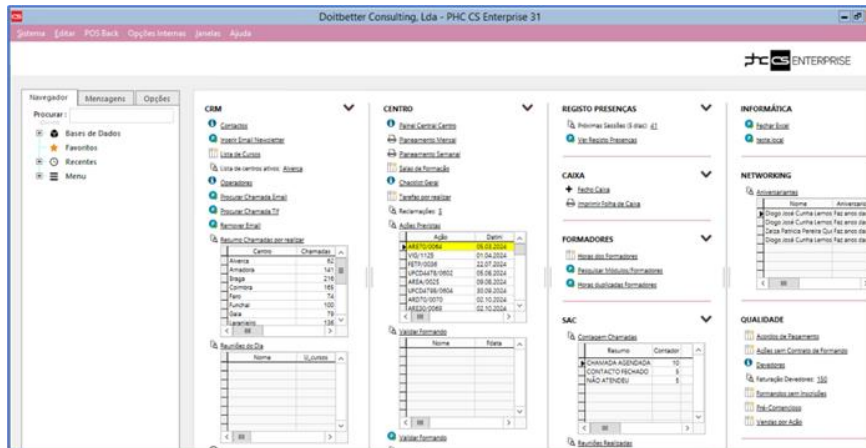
Doitbetter Consulting, Lda - PHC CS Enterprise 31

Sistema Editar POS Back Opções Internas Janelas Ajuda

PHC CS ENTERPRISE

Navegador Mensagens Opções

Procurar :

Bases de Dados
Favoritos
Recentes
Menu

CRM

Contactos
Inserir Email Newsletter
Lista de Cursos
Lista de centros ativos: Alverca
Operadores
Procurar Chamada Email
Procurar Chamada Tlf
Remover Email
Resumo Chamadas por realizar

| Centro | Chamadas |
|---|---|
| Alverca | 62 |
| Amadora | 141 |
| Braga | 216 |
| Coimbra | 165 |
| Faro | 74 |
| Funchal | 100 |
| Gaia | 79 |
| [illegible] | 136 |

Reuniões do Dia

| Nome | U_cursos |
|---|---|

CENTRO

Painel Central Centro
Planeamento Mensal
Planeamento Semanal
Salas de Formação
Checklist Geral
Tarefas por realizar
Reclamações: 8
Ações Previstas

| Ação | Datini |
|---|---|
| ARETO/0060 | 05.03.2024 |
| VIG/1125 | 01.04.2024 |
| FETR/0038 | 22.07.2024 |
| UFCD4478/0602 | 05.06.2024 |
| AREA/0025 | 09.06.2024 |
| UFCD4798/0604 | 20.09.2024 |
| ARDTO/0070 | 02.10.2024 |
| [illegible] | 02.10.2024 |

Validar Formando

| Nome | Fdata |
|---|---|

Validar formando

REGISTO PRESENÇAS

Próximas Sessões (5 dias): 41
Ver Registo Presenças

CAIXA

Fecho Caixa
Imprimir Folha de Caixa

FORMADORES

Horas dos Formadores
Pesquisar Módulos/Formadores
Horas duplicadas Formadores

SAC

Contagem Chamadas

| Resumo | Contador |
|---|---|
| CHAMADA AGENDADA | 10 |
| CONTACTO FECHADO | 5 |
| NÃO ATENDEU | 5 |

Reuniões Realizadas

INFORMÁTICA

Fechar Excel
teste local

NETWORKING

Aniversariantes

| Nome | Aniversario |
|---|---|
| Diogo José Cunha Lemos | Faz anos da |
| Diogo José Cunha Lemos | Faz anos da |
| Zeca Patricia Pereira Qu | Faz anos da |
| Diogo José Cunha Lemos | Faz anos da |

QUALIDADE

Acordos de Pagamento
Ações sem Contrato de Formando
Devedores
Faturação Devedores: 150
Formandos sem Inscrições
Pré-Contencioso
Vendas por Ação